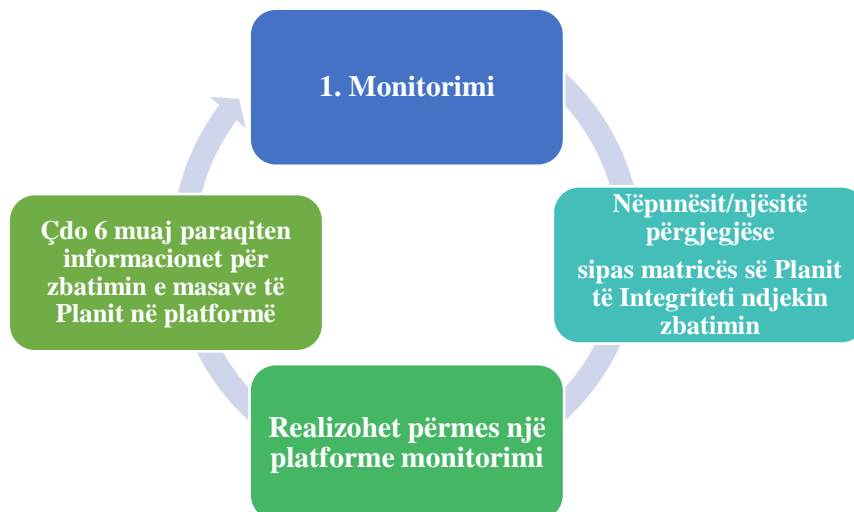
1. Monitorimi

Nëpunësit/njësitë përgjegjëse

sipas matricës së Planit të Integriteti ndjekin zbatimin

Realizohet përmes një platforme monitorimi

Çdo 6 muaj paraqiten informacionet për zbatimin e masave të Planit në platformë